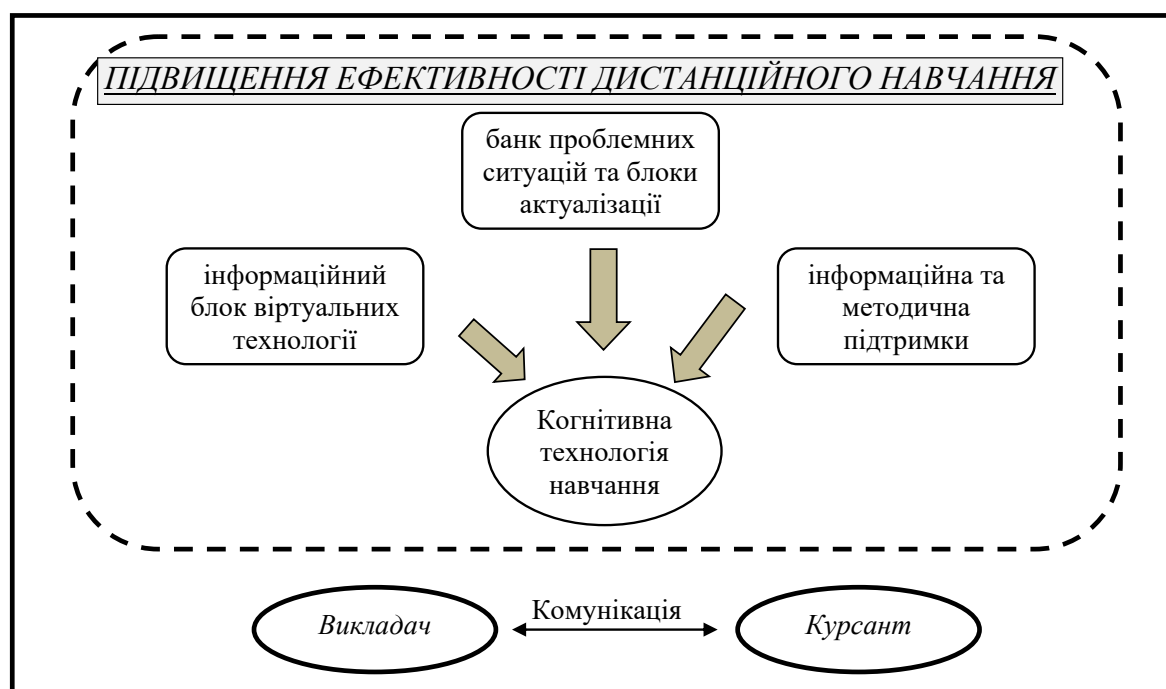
ПІДВИЩЕННЯ ЕФЕКТИВНОСТІ ДИСТАНЦІЙНОГО НАВЧАННЯ

банк проблемних ситуацій та блоки актуалізації

інформаційний блок віртуальних технології

інформаційна та методична підтримки

Когнітивна технологія навчання

Викладач

Комунікація

Курсант